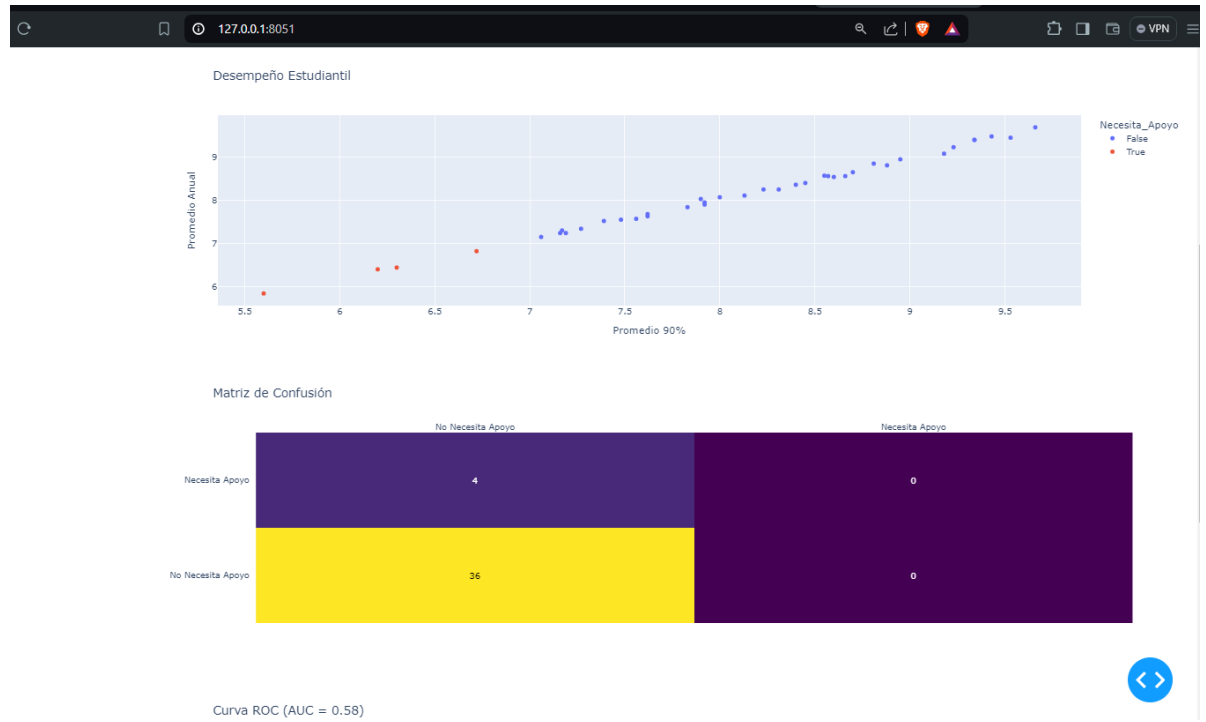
127.0.0.1:8051

VPN

Desempeño Estudiantil

Necesita_Apoyo
False
True

Promedio Anual

9
8
7
6

5.5 6 6.5 7 7.5 8 8.5 9 9.5

Promedio 90%

Matriz de Confusión

| | No Necesita Apoyo | Necesita Apoyo |
|---|---|---|
| Necesita Apoyo | 4 | 0 |
| No Necesita Apoyo | 36 | 0 |

Curva ROC (AUC = 0.58)